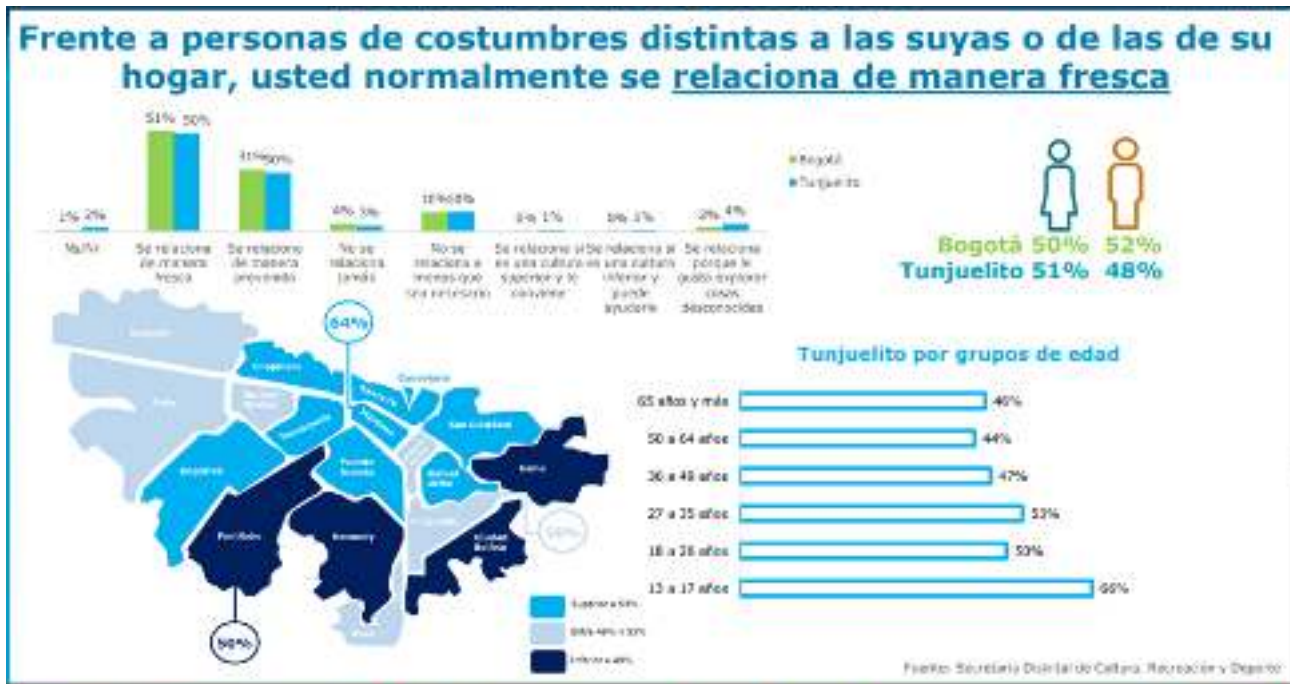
Frente a personas de costumbres distintas a las suyas o de las de su hogar, usted normalmente se relaciona de manera fresca

| | Ns/Nr | Se relaciona de manera fresca | Se relaciona de manera prevenida | No se relaciona jamás | No se relaciona a menos que sea necesario | Se relaciona si es una cultura superior y le conviene | Se relaciona si una cultura inferior y puede ayudarle | Se relaciona porque le gusta explorar cosas desconocidas |
|---|---|---|---|---|---|---|---|---|
| Bogotá | 1% | 51% | 31% | 4% | 10% | 0% | 0% | 2% |
| Tunjuelito | 2% | 50% | 30% | 3% | 8% | 1% | 1% | 4% |

Bogotá
Tunjuelito

Bogotá 50% 52%
Tunjuelito 51% 48%

64%
Usaquén
Suba
Engativá
Barrios Unidos
Teusaquillo
Chapinero
Santa Fe
Candelaria
Kennedy
Puente Aranda
Los Mártires
San Cristóbal
Rafael Uribe
Usme
Bosa
Tunjuelito
Ciudad Bolívar
Fontibón
50%
50%

Superior a 53%
Entre 44% y 53%
Inferior a 44%

Tunjuelito por grupos de edad
65 años y más 46%
50 a 64 años 44%
36 a 49 años 47%
27 a 35 años 53%
18 a 26 años 53%
13 a 17 años 66%

Fuente: Secretaría Distrital de Cultura, Recreación y Deporte